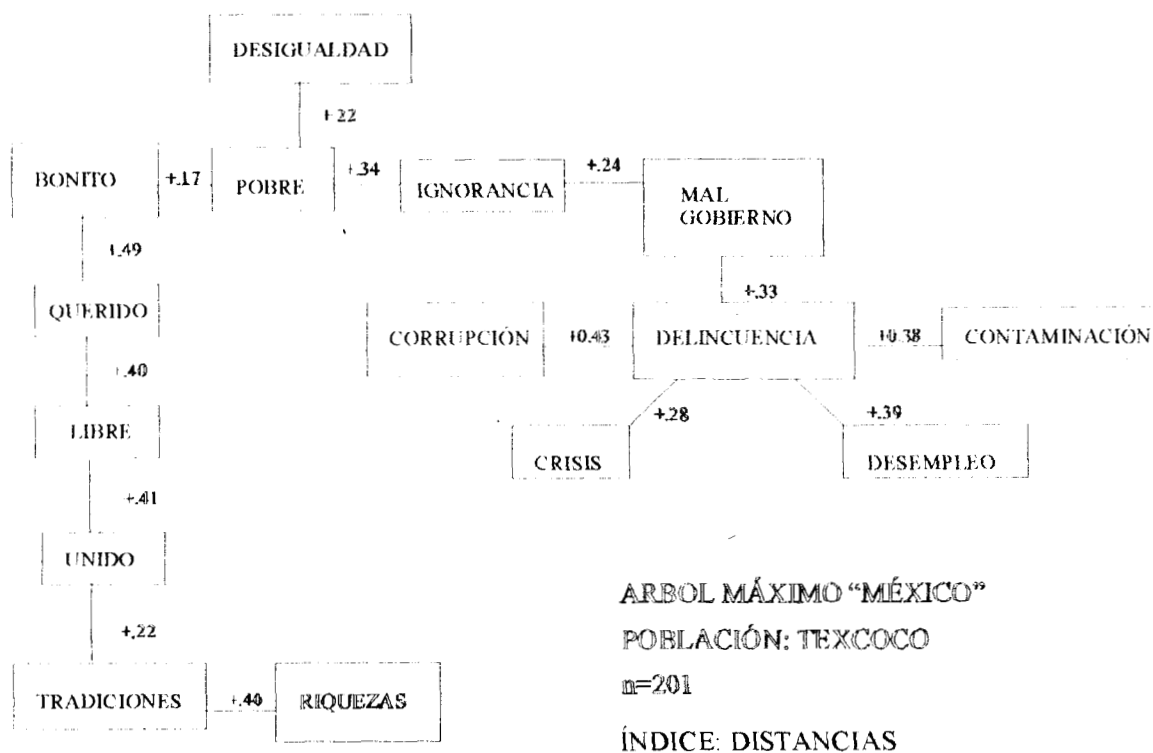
DESIGUALDAD

+.22

BONITO +.17 POBRE +.34 IGNORANCIA +.24 MAL GOBIERNO

+.49

+.33

QUERIDO

CORRUPCIÓN +0.43 DELINCUENCIA +0.38 CONTAMINACIÓN

+.40

+.28 +.39

LIBRE

CRISIS DESEMPLEO

+.41

UNIDO

+.22

TRADICIONES +.40 RIQUEZAS

ARBOL MÁXIMO "MÉXICO"
POBLACIÓN: TEXCOCO
n=201
ÍNDICE: DISTANCIAS